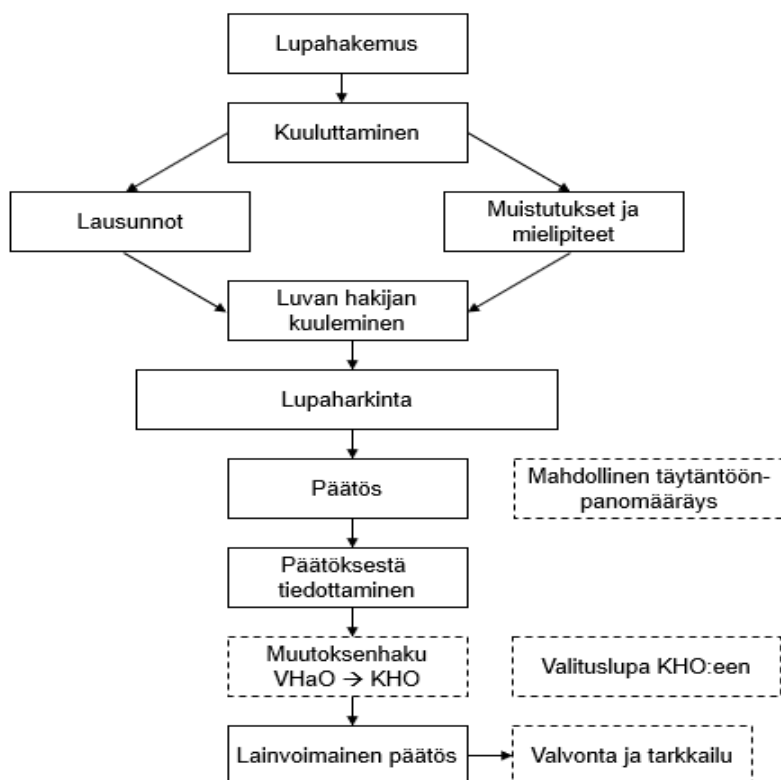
Lupahakemus

Kuuluttaminen

Lausunnot

Muistutukset ja mielipiteet

Luvan hakijan kuuleminen

Lupaharkinta

Päätös

Mahdollinen täytäntöönpanomääräys

Päätöksestä tiedottaminen

Muutoksenhaku VHaO → KHO

Valituslupa KHO:een

Lainvoimainen päätös

Valvonta ja tarkkailu